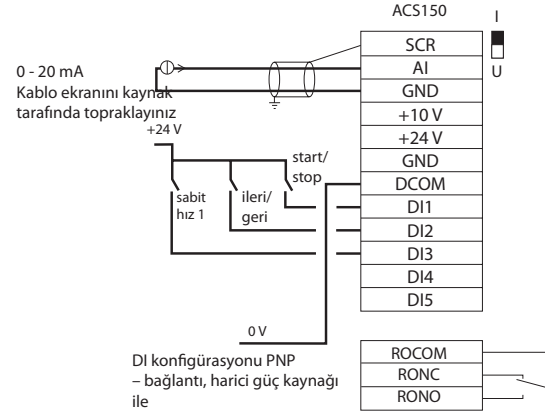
ACS150

I

U

0 - 20 mA

Kablo ekranını kaynak tarafında topraklayınız

+24 V

sabit hız 1

ileri/ geri

start/ stop

| SCR |
|---|
| AI |
| GND |
| +10 V |
| +24 V |
| GND |
| DCOM |
| DI1 |
| DI2 |
| DI3 |
| DI4 |
| DI5 |

0 V

DI konfigürasyonu PNP – bağlantı, harici güç kaynağı ile

| ROCOM |
|---|
| RONC |
| RONO |